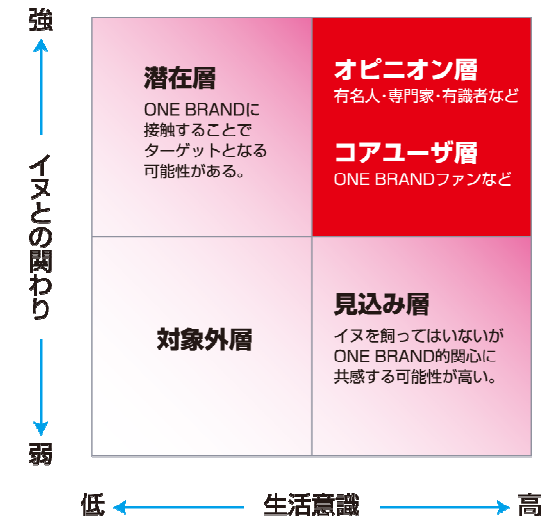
強

イヌとの関わり

弱

潜在層
ONE BRANDに接触することでターゲットとなる可能性がある。

オピニオン層
有名人・専門家・有識者など

コアユーザ層
ONE BRANDファンなど

対象外層

見込み層
イヌを飼ってはいないがONE BRAND的関心に共感する可能性が高い。

低
生活意識
高